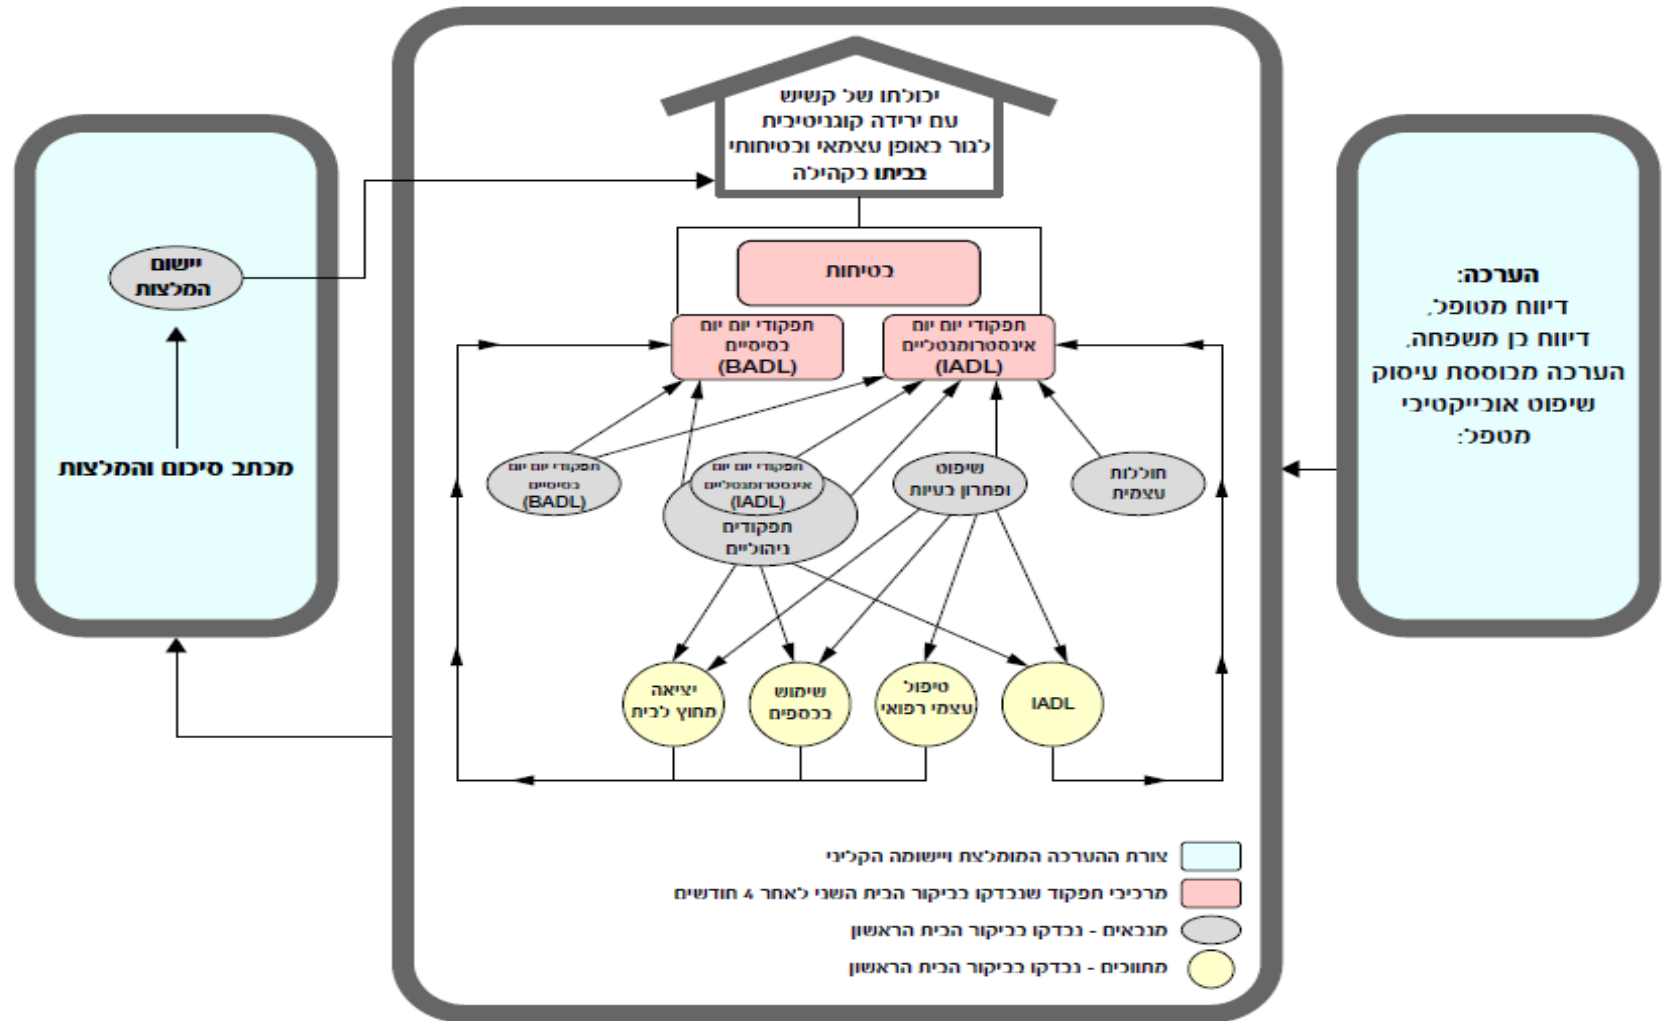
הערכה:
דיווח מטופל,
דיווח בן משפחה,
הערכה מבוססת עיסוק
שיפוט אובייקטיבי
מטפל:

יכולתו של קשיש
עם ירידה קוגניטיבית
לגור באופן עצמאי ובטיחותי
בביתו בקהילה

בטיחות

תפקודי יום יום
אינסטרומנטליים
(IADL)

תפקודי יום יום
בסיסיים
(BADL)

חוללות
עצמית

שיפוט
ופתרון בעיות

תפקודי יום יום
אינסטרומנטליים
(IADL)

תפקודים
ניהוליים

תפקודי יום יום
בסיסיים
(BADL)

IADL

טיפול
עצמי רפואי

שימוש
בכספים

יציאה
מחוץ לבית

יישום
המלצות

מכתב סיכום והמלצות

צורת ההערכה המומלצת ויישומה הקליני
מרכיבי תפקוד שנבדקו בביקור הבית השני לאחר 4 חודשים
מנבאים - נבדקו בביקור הבית הראשון
מתווכים - נבדקו בביקור הבית הראשון